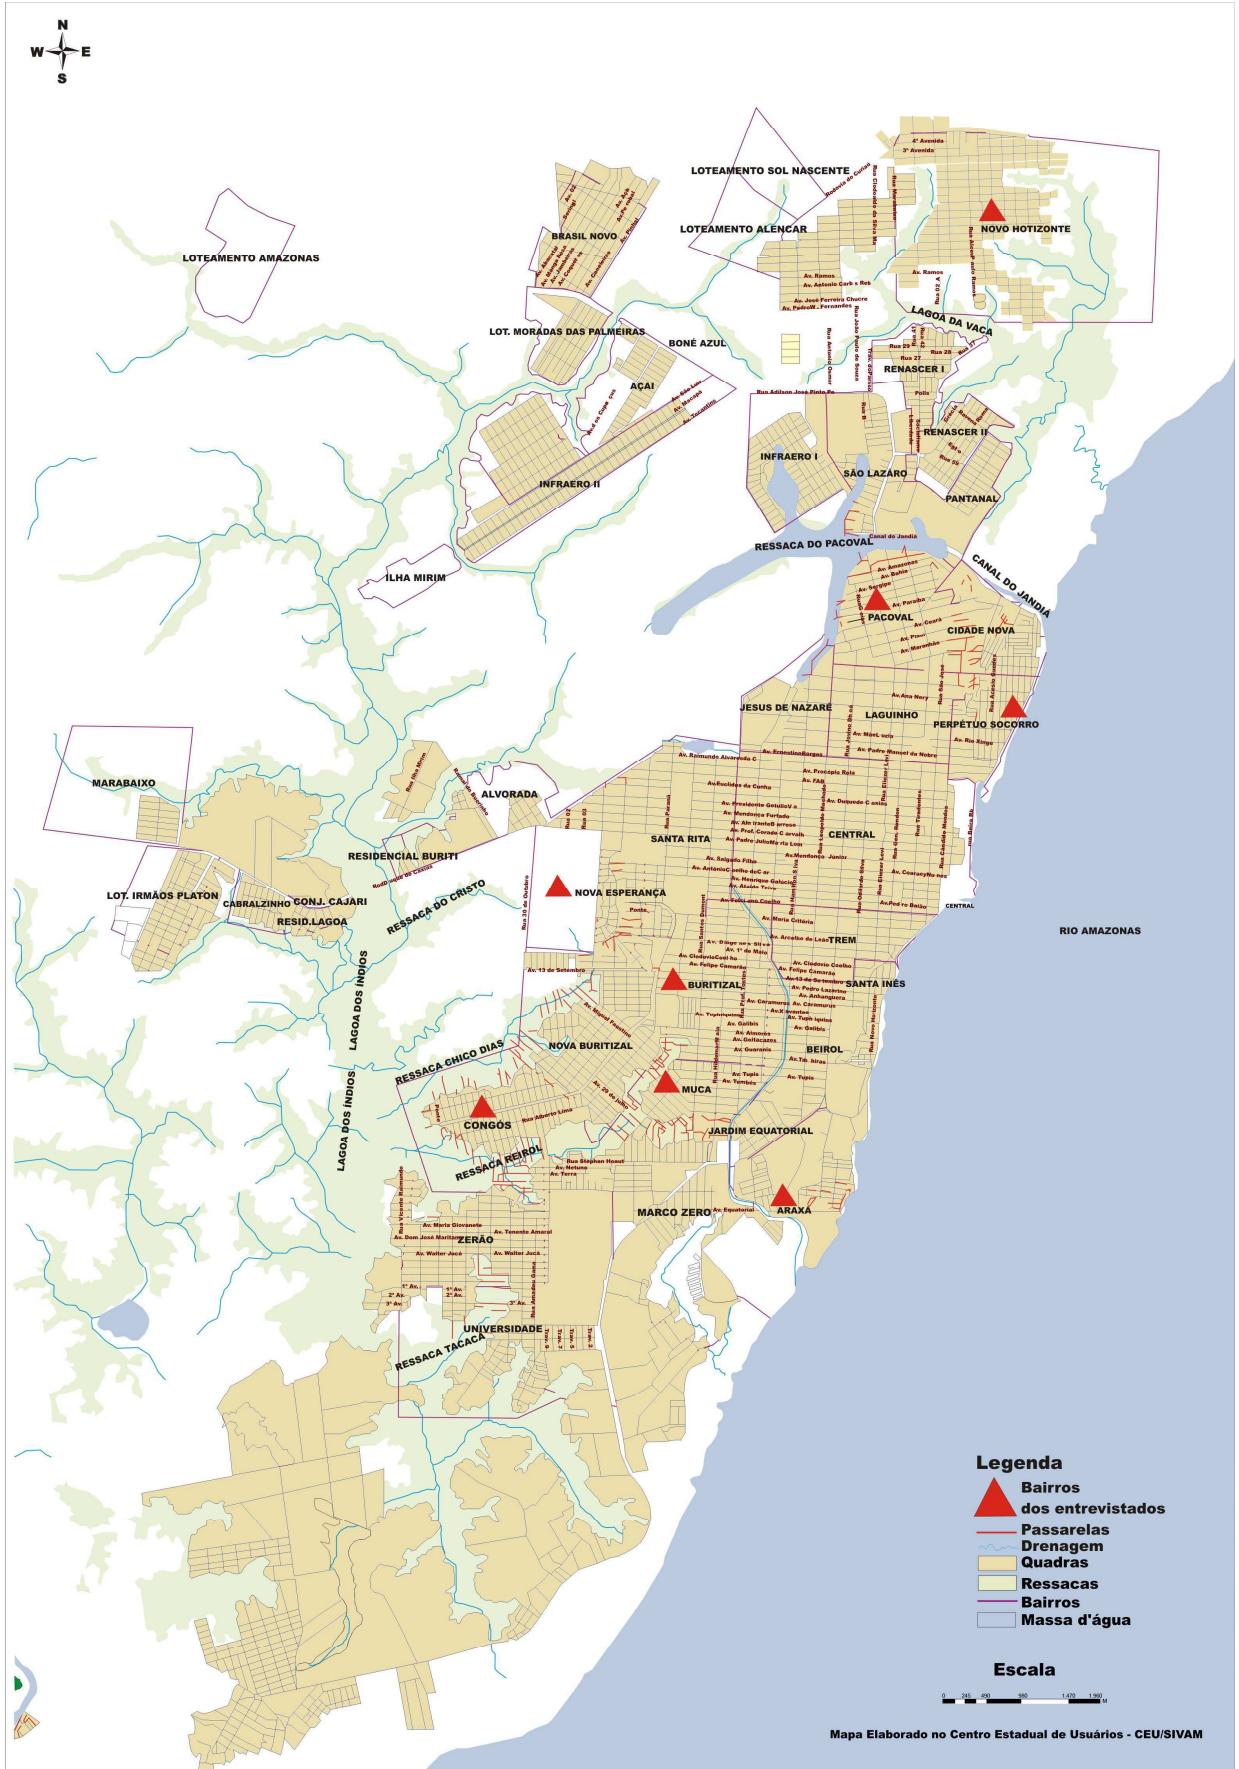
N
W E
S

LOTEAMENTO SOL NASCENTE
LOTEAMENTO ALENCAR
NOVO HOTIZONTE
BRASIL NOVO
LOTEAMENTO AMAZONAS
LOT. MORADAS DAS PALMEIRAS
BONÉ AZUL
LAGOA DA VACA
AÇAI
RENASCER I
RENASCER II
INFRAERO II
INFRAERO I
SÃO LAZARO
PANTANAL
RESSACA DO PACOVAL
ILHA MIRIM
CANAL DO JANDIA
PACOVAL
CIDADE NOVA
JESUS DE NAZARÉ
LAGUINHO
PERPÉTUO SOCORRO
MARABAIXO
ALVORADA
SANTA RITA
CENTRAL
RESIDENCIAL BURITI
NOVA ESPERANÇA
LOT. IRMÃOS PLATON
CABRALZINHO
CONJ. CAJARI
RESID.LAGOA
RESSACA DO CRISTO
TREM
RIO AMAZONAS
BURITIZAL
SANTA INÊS
LAGOA DOS ÍNDIOS
RESSACA CHICO DIAS
NOVA BURITIZAL
BEIROL
MUCA
LAGOA DOS ÍNDIOS
CONGÓS
JARDIM EQUATORIAL
RESSACA REIROL
MARCO ZERO
ARAXÁ
ZERÃO
UNIVERSIDADE
RESSACA TACACÁ

Legenda
Bairros dos entrevistados
Passarelas
Drenagem
Quadras
Ressacas
Bairros
Massa d'água

Escala
0 245 490 980 1.470 1.960 M

Mapa Elaborado no Centro Estadual de Usuários - CEU/SIVAM